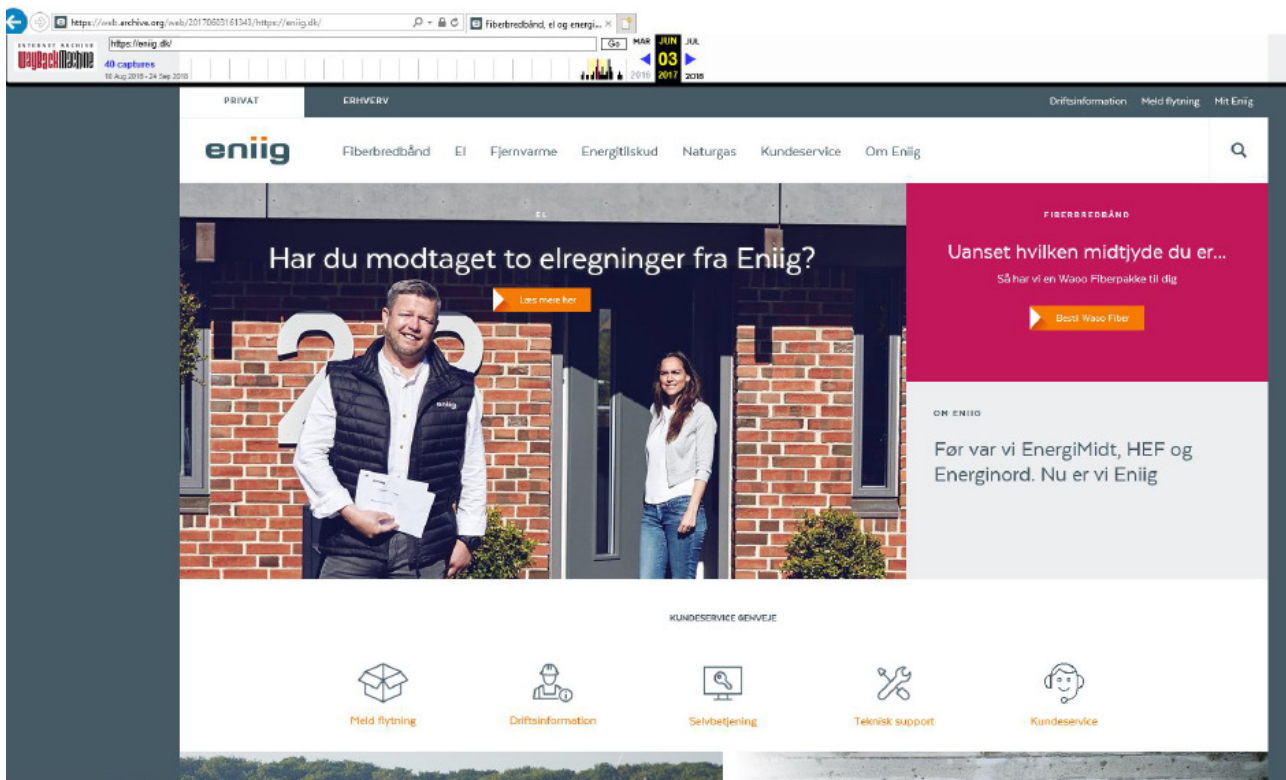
https://web.archive.org/web/20170603161343/https://eniig.dk/

Fiberbredbånd, el og energi... ×

INTERNET ARCHIVE
WayBackMachine

https://eniig.dk/

Go

40 captures
18 Aug 2016 - 24 Sep 2018

MAR JUN JUL
03
2016 2017 2018

PRIVAT
ERHVERV

Driftsinformation
Meld flytning
Mit Eniig

eniig

Fiberbredbånd
El
Fjernvarme
Energitilskud
Naturgas
Kundeservice
Om Eniig

EL

Har du modtaget to elregninger fra Eniig?

Læs mere her

eniig

FIBERBREDBÅND

Uanset hvilken midtjyde du er...

Så har vi en Waoo Fiberpakke til dig

Bestil Waoo Fiber

OM ENIIG

Før var vi EnergiMidt, HEF og Energinord. Nu er vi Eniig

KUNDESERVICE GENVEJE

Meld flytning
Driftsinformation
Selvbetjening
Teknisk support
Kundeservice